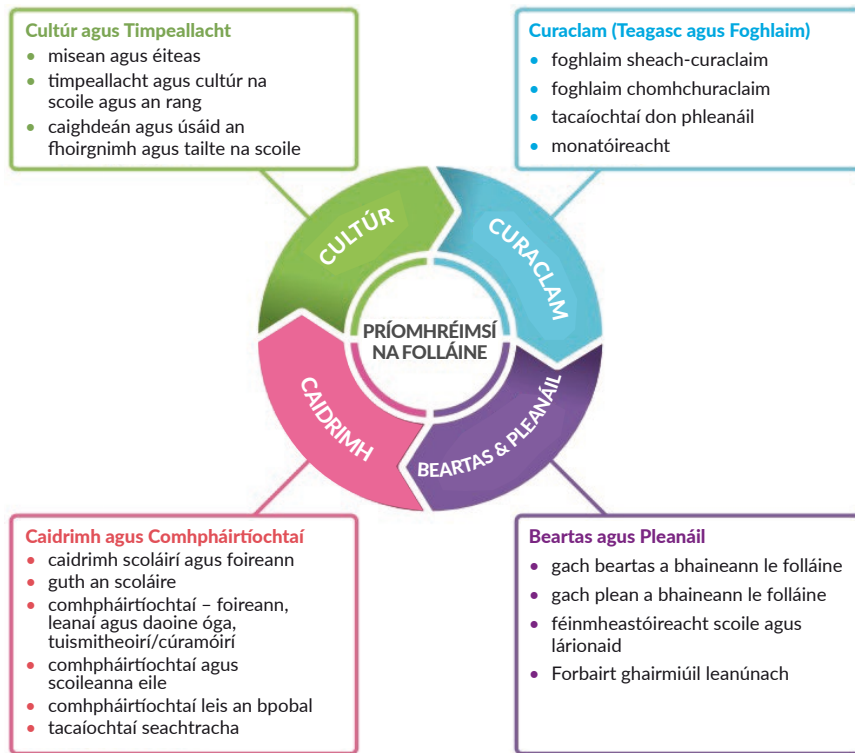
Cultúr agus Timpeallacht
- misean agus éiteas
- timpeallacht agus cultúr na scoile agus an rang
- caighdeán agus úsáid an fhoirgnimh agus tailte na scoile

Curaclam (Teagasc agus Foghlaim)
- foghlaim sheach-curaclaim
- foghlaim chomhchuraclaim
- tacaíochtaí don phleanáil
- monatóireacht

CULTÚR

CURACLAM

PRÍOMHRÉIMSÍ NA FOLLÁINE

CAIDRIMH

BEARTAS & PLEANÁIL

Caidrimh agus Comhpháirtíochtaí
- caidrimh scoláirí agus foireann
- guth an scoláire
- comhpháirtíochtaí – foireann, leanaí agus daoine óga, tuismitheoirí/cúramóirí
- comhpháirtíochtaí agus scoileanna eile
- comhpháirtíochtaí leis an bpobal
- tacaíochtaí seachtracha

Beartas agus Pleanáil
- gach beartas a bhaineann le folláine
- gach plean a bhaineann le folláine
- féinmheastóireacht scoile agus lárionaid
- Forbairt ghairmiúil leanúnach